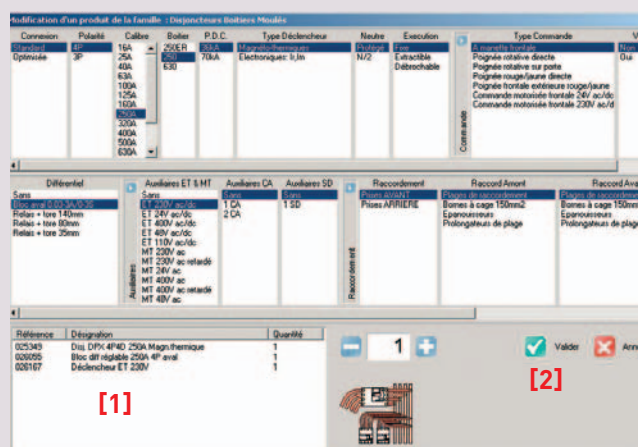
Modification d'un produit de la famille : Disjoncteurs Boitiers Moulés

| Connexion | Polarité | Calibre | Boitier | P.D.C. | Type Déclencheur | Neutre | Execution |
|---|---|---|---|---|---|---|---|
| Standard | 4P | 16A | 250ER | 36kA | Magnéto-thermique | Protégé | Fixe |
| Optimisée | 3P | 25A | 250 | 70kA | Electronique: Ir,Im | N/2 | Extractible |
| | | 40A | 630 | | | | Débrochable |
| | | 63A | | | | | |
| | | 100A | | | | | |
| | | 125A | | | | | |
| | | 160A | | | | | |
| | | 250A | | | | | |
| | | 320A | | | | | |
| | | 400A | | | | | |
| | | 500A | | | | | |
| | | 630A | | | | | |

Commande

Type Commande
A manette frontale
Poignée rotative directe
Poignée rotative sur porte
Poignée rouge/jaune directe
Poignée frontale extérieure rouge/jaune
Commande motorisée frontale 24V ac/dc
Commande motorisée frontale 230V ac/d

V
Non
Oui

Différentiel
Sans
Bloc aval 0.03-3A/0-3S
Relais + tore 140mm
Relais + tore 80mm
Relais + tore 35mm

Auxiliaires

Auxiliaires ET & MT
Sans
ET 230V ac/dc
ET 24V ac/dc
ET 400V ac/dc
ET 48V ac/dc
ET 110V ac/dc
MT 230V ac
MT 230V ac retardé
MT 24V ac
MT 400V ac
MT 400V ac retardé
MT 48V ac

Auxiliaires CA
Sans
1 CA
2 CA

Auxiliaires SD
Sans
1 SD

Raccordement

Raccordement
Prises AVANT
Prises ARRIERE

Raccord Amont
Plages de raccordement
Bornes à cage 150mm2
Epanouisseurs
Prolongateurs de plage

Raccord Ava
Plages de raccordemen
Bornes à cage 150mm
Epanouisseurs
Prolongateurs de plage

| Référence | Désignation | Quantité |
|---|---|---|
| 025349 | Disj. DPX 4P4D 250A Magn.thermique | 1 |
| 026055 | Bloc diff réglable 250A 4P aval | 1 |
| 026167 | Déclencheur ET 230V | 1 |

[1]

1

Valider

Ann

[2]